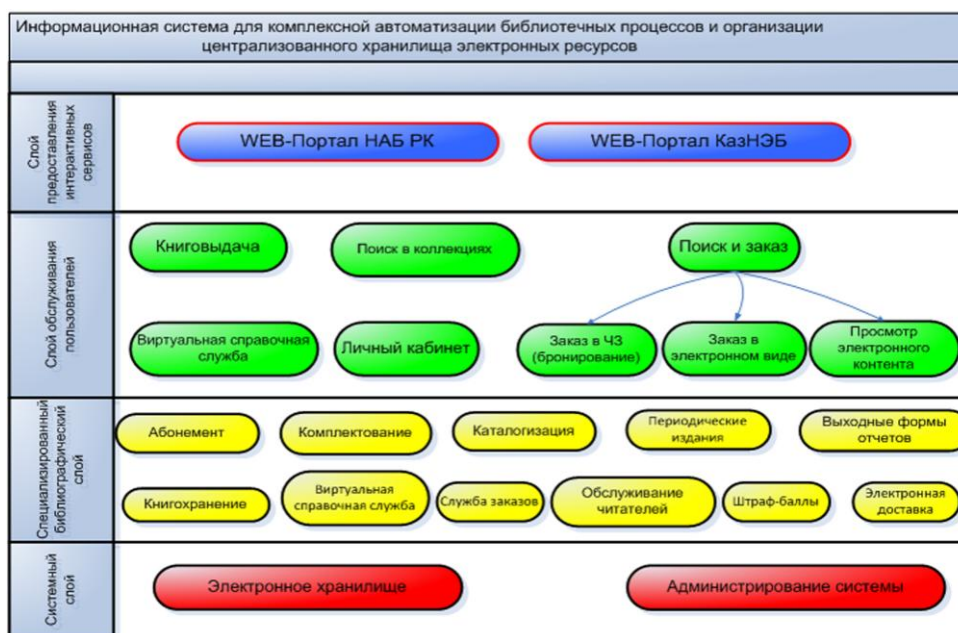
Информационная система для комплексной автоматизации библиотечных процессов и организации централизованного хранилища электронных ресурсов

Слой предоставления интерактивных сервисов

WEB-Портал НАБ РК

WEB-Портал КазНЭБ

Слой обслуживания пользователей

Книговыдача

Поиск в коллекциях

Поиск и заказ

Виртуальная справочная служба

Личный кабинет

Заказ в ЧЗ (бронирование)

Заказ в электронном виде

Просмотр электронного контента

Специализированный библиографический слой

Абонемент

Комплектование

Каталогизация

Периодические издания

Выходные формы отчетов

Книгохранение

Виртуальная справочная служба

Служба заказов

Обслуживание читателей

Штраф-баллы

Электронная доставка

Системный слой

Электронное хранилище

Администрирование системы